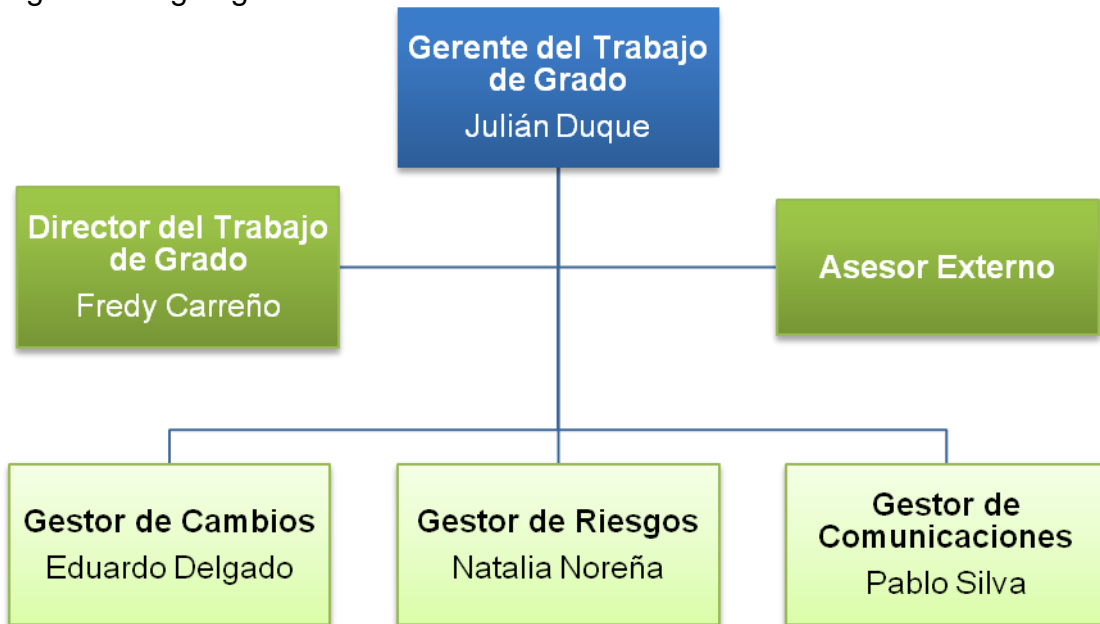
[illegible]

Gerente del Trabajo de Grado
Julián Duque

Director del Trabajo de Grado
Fredy Carreño

Asesor Externo

Gestor de Cambios
Eduardo Delgado

Gestor de Riesgos
Natalia Noreña

Gestor de Comunicaciones
Pablo Silva